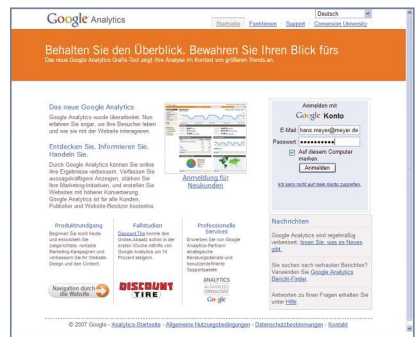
Google Analytics

Deutsch

Startseite | Funktionen | Support | Conversion University

Behalten Sie den Überblick. Bewahren Sie Ihren Blick fürs

Das neue Google Analytics Grafik-Tool zeigt Ihre Analyse im Kontext von größeren Trends an.

Das neue Google Analytics

Google Analytics wurde überarbeitet. Nun erfahren Sie sogar, wo Ihre Besucher leben und wie sie mit der Website interagieren.

Entdecken Sie, Informieren Sie. Handeln Sie.

Durch Google Analytics können Sie online Ihre Ergebnisse verbessern. Verfassen Sie aussagekräftigere Anzeigen, stärken Sie Ihre Marketing-Initiativen, und erstellen Sie Websites mit höherer Konvertierung. Google Analytics ist für alle Kunden, Publisher und Website-Besitzer kostenlos.

Anmeldung für Neukunden

Anmelden mit
Google Konto

E-Mail: hans.meyer@meyer.de
Passwort: ••••••••••
Auf diesem Computer merken.
Anmelden

Ich kann nicht auf mein Konto zugreifen.

Produktrundgang

Beginnen Sie noch heute und entwickeln Sie zielgerichtete, rentable Marketing-Kampagnen und verbessern Sie Ihr Website-Design und den Content.

Navigation durch die Website

Fallstudien

Discount Tire konnte den Online-Absatz schon in der ersten Woche mithilfe von Google Analytics um 14 Prozent steigern.

DISCOUNT TIRE

Professionelle Services

Erwerben Sie von Google Analytics Partnern strategische Beratungsdienste und benutzerdefinierte Supportpakete.

ANALYTICS AUTHORIZED CONSULTANT
Google

Nachrichten

Google Analytics wird regelmäßig verbessert: lesen Sie, was es Neues gibt.

Sie suchen nach vertrauten Berichten? Verwenden Sie Google Analytics Bericht-Finder.

Antworten zu Ihren Fragen erhalten Sie unter Hilfe.

©2007 Google - Analytics-Startseite - Allgemeine Nutzungsbedingungen - Datenschutzbestimmungen - Kontakt